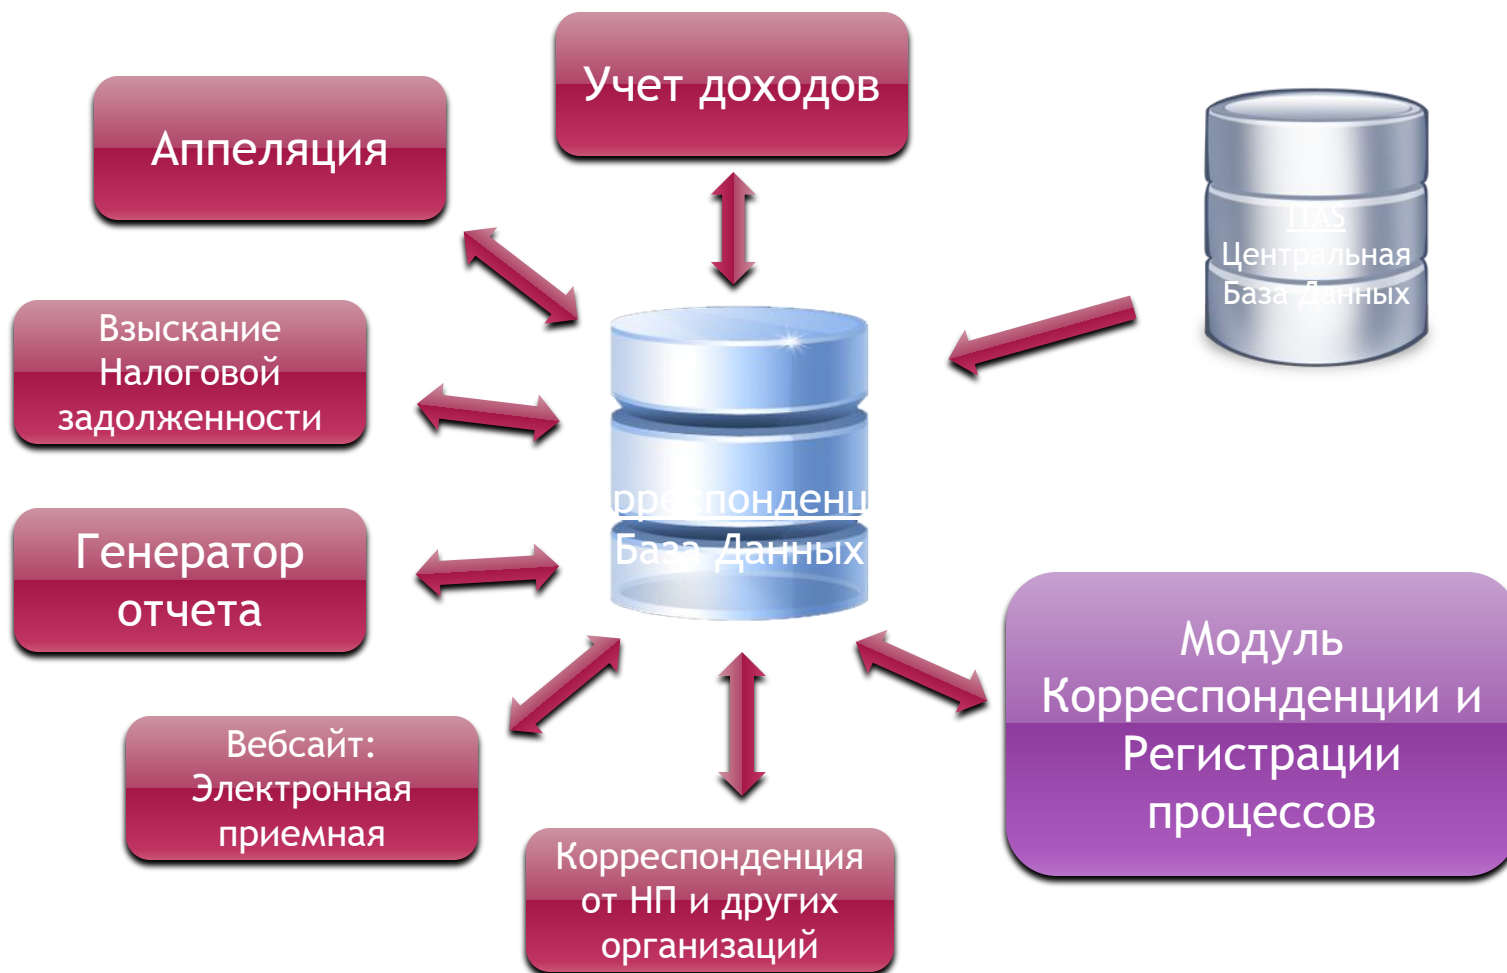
Апеляция

Учет доходов

ITAS
Центральная
База данных

Взыскание Налоговой задолженности

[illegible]рреспонденц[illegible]
База Данных

Генератор отчета

Модуль Корреспонденции и Регистрации процессов

Вебсайт: Электронная приемная

Корреспонденция от НП и других организаций